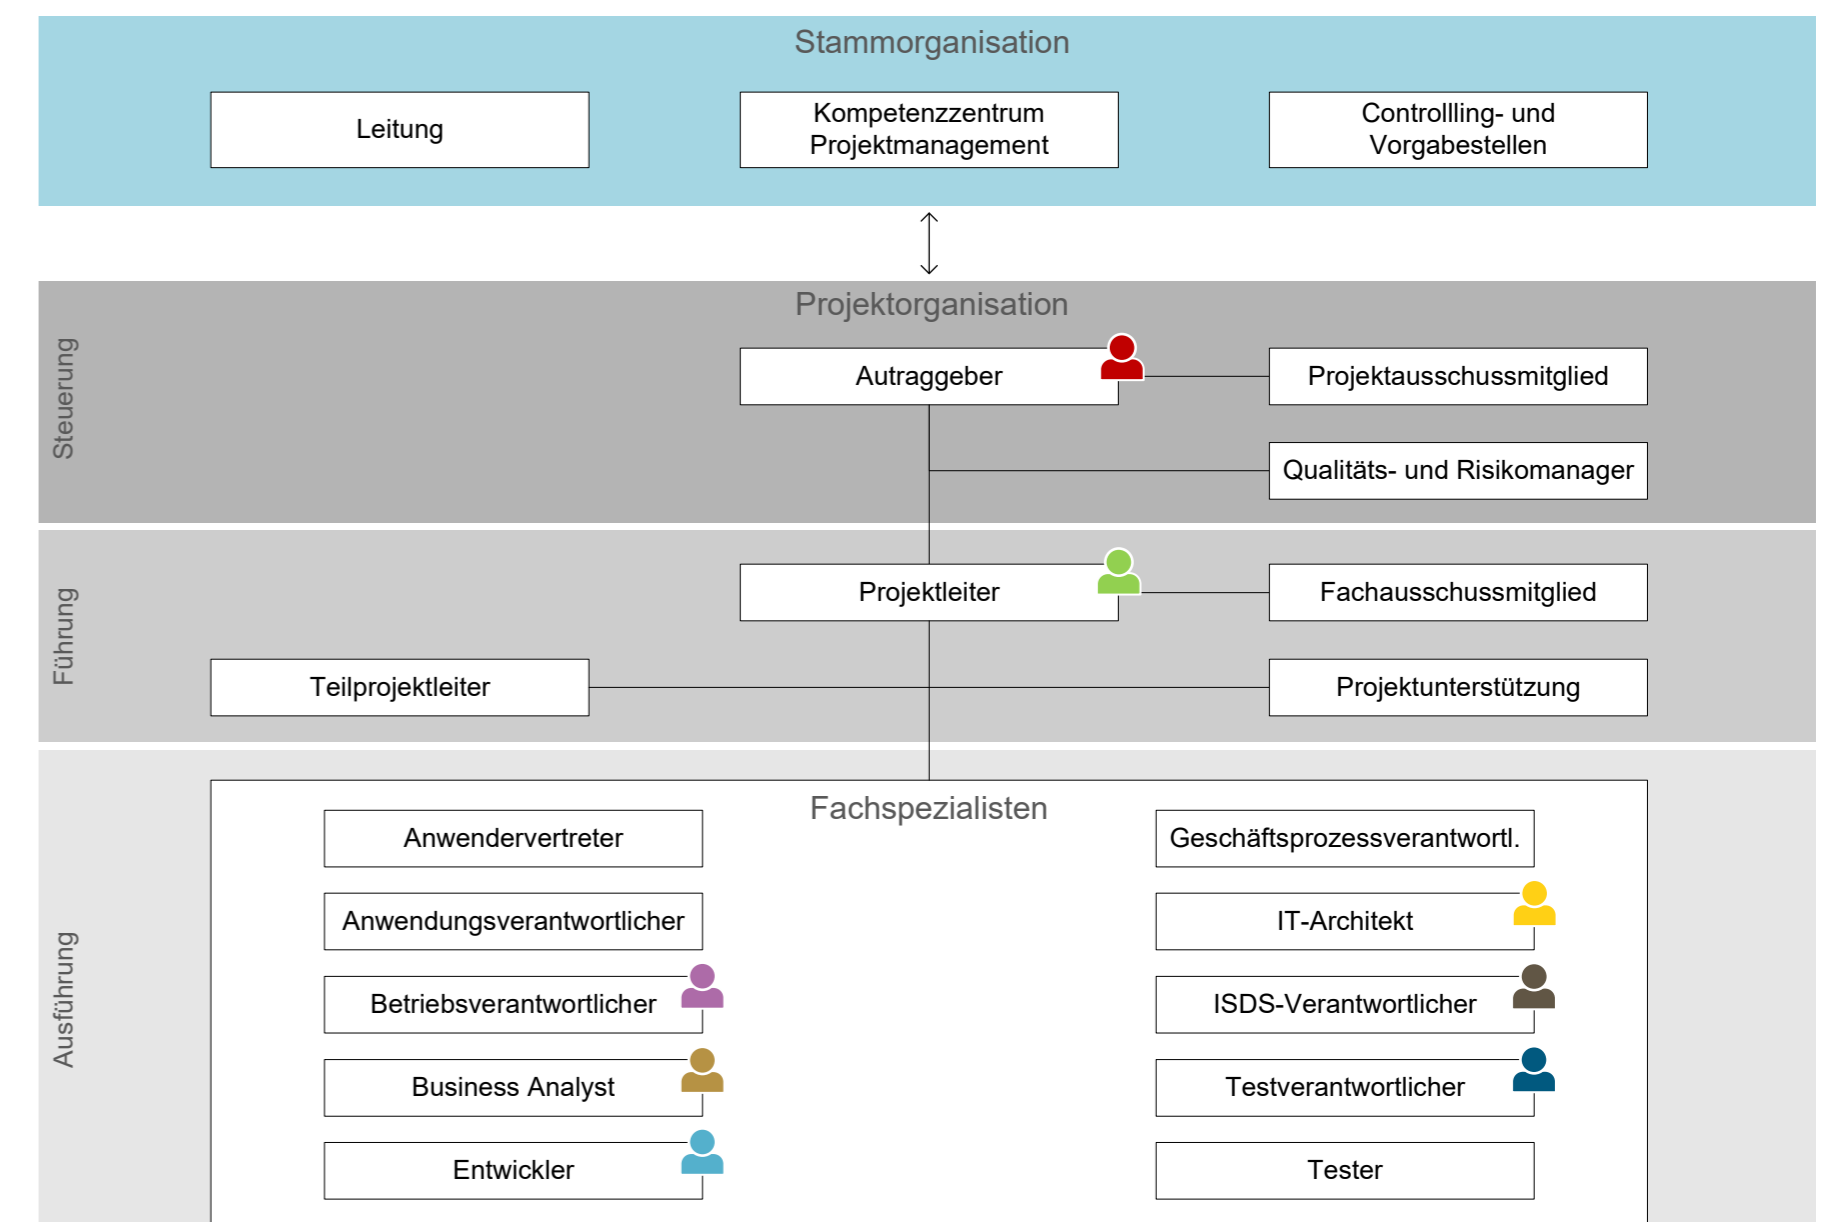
Stammorganisation

Leitung

Kompetenzzentrum Projektmanagement

Controllling- und Vorgabestellen

Projektorganisation

Steuerung

Autraggeber

Projektausschussmitglied

Qualitäts- und Risikomanager

Führung

Projektleiter

Fachausschussmitglied

Teilprojektleiter

Projektunterstützung

Ausführung

Fachspezialisten

Anwendervertreter

Anwendungsverantwortlicher

Betriebsverantwortlicher

Business Analyst

Entwickler

Geschäftsprozessverantwortl.

IT-Architekt

ISDS-Verantwortlicher

Testverantwortlicher

Tester